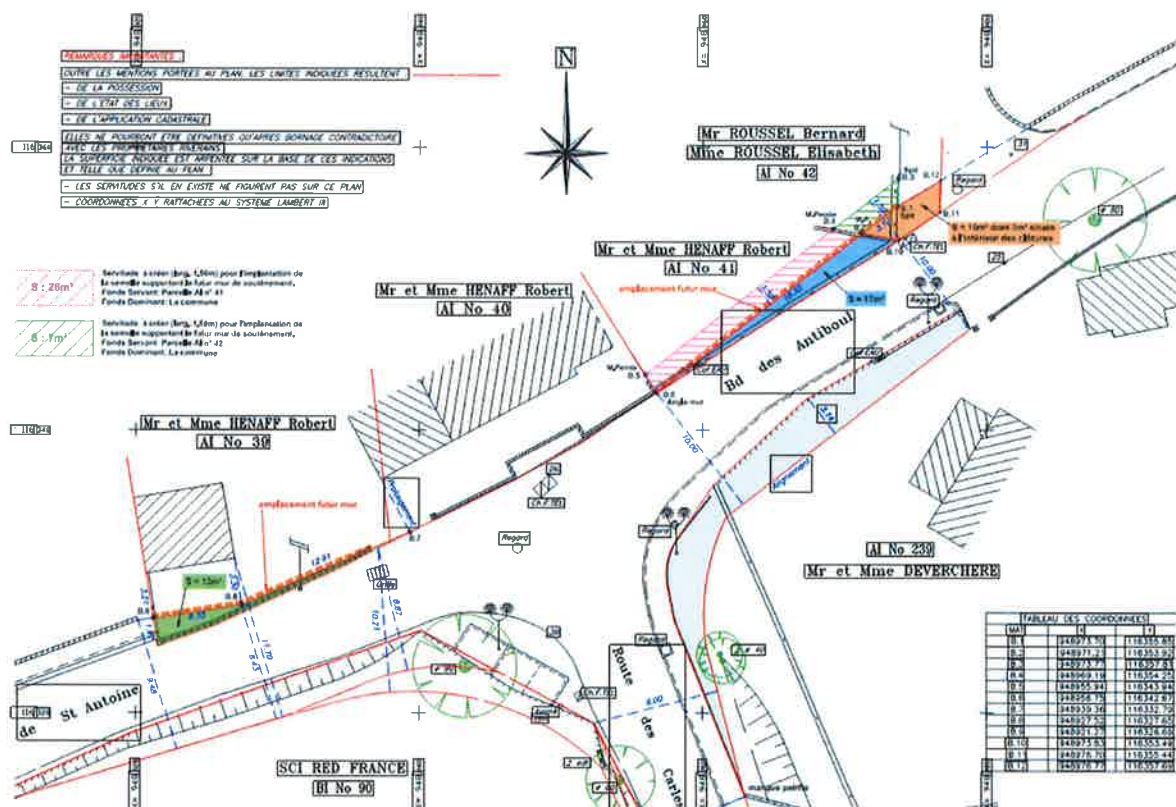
REMARQUES IMPORTANTES

OUTRE LES MENTIONS PORTEES AU PLAN, LES LIMITES INDIQUEES RESULTENT
- DE LA POSSESSION
- DE L'ETAT DES LIEUX
- DE L'APPLICATION CADASTRALE
ELLES NE POURRONT ETRE DEFINITIVES QU'APRES BORNAGE CONTRADICTOIRE AVEC LES PROPRIETAIRES RIVERAINS.
LA SUPERFICIE INDIQUEE EST ARPENTEE SUR LA BASE DE CES INDICATIONS ET TELLE QUE DEFINIE AU PLAN.
- LES SERVITUDES S'IL EN EXISTE NE FIGURENT PAS SUR CE PLAN
- COORDONNEES X Y RATTACHEES AU SYSTEME LAMBERT IIIE

N

S : 28m²
Servitude à créer (larg. 1,50m) pour l'implantation de la semelle supportant le futur mur de soutènement.
Fonds Servant: Parcelle AI n° 41
Fonds Dominant: La commune

S : 1m²
Servitude à créer (larg. 1,50m) pour l'implantation de la semelle supportant le futur mur de soutènement.
Fonds Servant: Parcelle AI n° 42
Fonds Dominant: La commune

Mr ROUSSEL Bernard
Mme ROUSSEL Elisabeth
AI No 42

Mr et Mme HENAFF Robert
AI No 41

Mr et Mme HENAFF Robert
AI No 40

Mr et Mme HENAFF Robert
AI No 39

S = 10m² dont 5m² situés à l'intérieur des clôtures

S = 12m²

S = 13m²

emplacement futur mur

emplacement futur mur

Bd des Antiboul

AI No 239
Mr et Mme DEVERCHERE

de St Antoine

SCI RED FRANCE
BI No 90

Route des Carles

Regard

Regard

Angle mur

10.00

12.91

TABLEAU DES COORDONNEES
| MAT | X | Y |
|---|---|---|
| B.1 | 948971.70 | 116355.83 |
| B.2 | 948971.23 | 116353.92 |
| B.3 | 948973.77 | 116357.51 |
| B.4 | 948969.19 | 116354.25 |
| B.5 | 948955.94 | 116343.94 |
| B.6 | 948956.75 | 116342.97 |
| B.7 | 948939.36 | 116332.79 |
| B.8 | 948927.52 | 116327.62 |
| B.9 | 948921.27 | 116326.60 |
| B.10 | 948975.83 | 116353.49 |
| B.11 | 948976.70 | 116355.44 |
| B.12 | 948976.73 | 116357.67 |